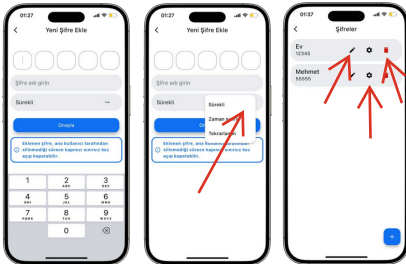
01:27

Yeni Şifre Ekle

Şifre adı girin

Sürekli

Onayla

Eklenen şifre, ana kullanıcı tarafından silinmediği sürece kapınızı sınırsız kez açıp kapatabilir.

1
2 ABC
3 DEF
4 GHI
5 JKL
6 MNO
7 PQRS
8 TUV
9 WXYZ
0

01:27

Yeni Şifre Ekle

Sürekli

Sürekli

Zaman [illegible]

Tekrarlanan

Eklenen şifre, ana kullanıcı tarafından silinmediği sürece kapınızı sınırsız kez açıp kapatabilir.

01:27

Şifreler

Ev
12345

Mehmet
55555

+